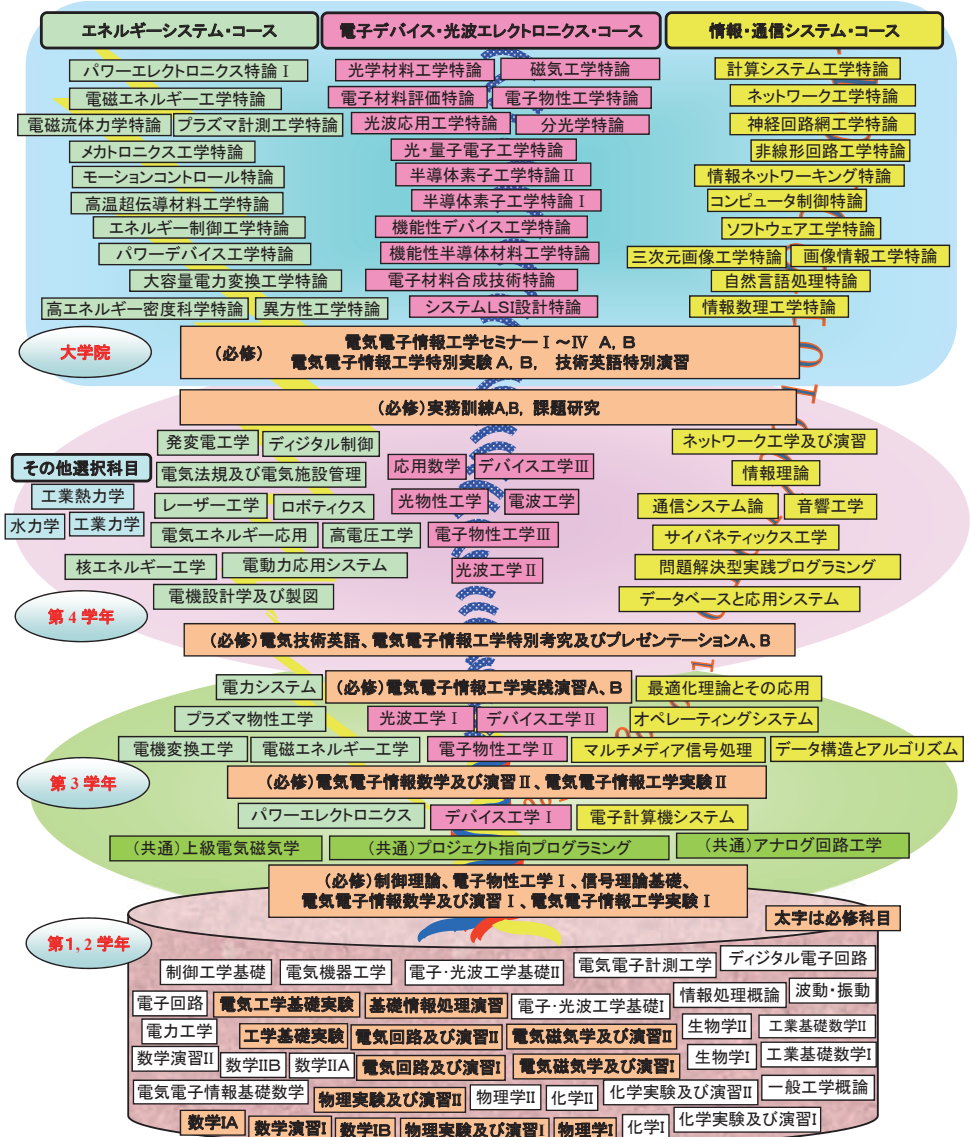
エネルギーシステム・コース

電子デバイス・光波エレクトロニクス・コース

情報・通信システム・コース

パワーエレクトロニクス特論Ⅰ
電磁エネルギー工学特論
電磁流体力学特論
プラズマ計測工学特論
メカトロニクス工学特論
モーションコントロール特論
高温超伝導材料工学特論
エネルギー制御工学特論
パワーデバイス工学特論
大容量電力変換工学特論
高エネルギー密度科学特論
異方性工学特論

光学材料工学特論
磁気工学特論
電子材料評価特論
電子物性工学特論
光波応用工学特論
分光学特論
光・量子電子工学特論
半導体素子工学特論Ⅱ
半導体素子工学特論Ⅰ
機能性デバイス工学特論
機能性半導体材料工学特論
電子材料合成技術特論
システムLSI設計特論

計算システム工学特論
ネットワーク工学特論
神経回路網工学特論
非線形回路工学特論
情報ネットワーキング特論
コンピュータ制御特論
ソフトウェア工学特論
三次元画像工学特論
画像情報工学特論
自然言語処理特論
情報数理工学特論

大学院

（必修） 電気電子情報工学セミナーⅠ～Ⅳ A，B
電気電子情報工学特別実験 A，B，技術英語特別演習

（必修）実務訓練A,B，課題研究

その他選択科目
工業熱力学
水力学
工業力学

発変電工学
ディジタル制御
電気法規及び電気施設管理
レーザー工学
ロボティクス
電気エネルギー応用
高電圧工学
核エネルギー工学
電動力応用システム
電機設計学及び製図

応用数学
デバイス工学Ⅲ
光物性工学
電波工学
電子物性工学Ⅲ
光波工学Ⅱ

ネットワーク工学及び演習
情報理論
通信システム論
音響工学
サイバネティックス工学
問題解決型実践プログラミング
データベースと応用システム

第４学年

（必修）電気技術英語、電気電子情報工学特別考究及びプレゼンテーションA、B

電力システム
（必修）電気電子情報工学実践演習A、B
最適化理論とその応用
プラズマ物性工学
光波工学Ⅰ
デバイス工学Ⅱ
オペレーティングシステム
電機変換工学
電磁エネルギー工学
電子物性工学Ⅱ
マルチメディア信号処理
データ構造とアルゴリズム

第３学年

（必修）電気電子情報数学及び演習Ⅱ、電気電子情報工学実験Ⅱ

パワーエレクトロニクス
デバイス工学Ⅰ
電子計算機システム
（共通）上級電気磁気学
（共通）プロジェクト指向プログラミング
（共通）アナログ回路工学

（必修）制御理論、電子物性工学Ⅰ、信号理論基礎、
電気電子情報数学及び演習Ⅰ、電気電子情報工学実験Ⅰ

太字は必修科目

第1，2学年

制御工学基礎
電気機器工学
電子・光波工学基礎Ⅱ
電気電子計測工学
ディジタル電子回路
電子回路
電気工学基礎実験
基礎情報処理演習
電子・光波工学基礎Ⅰ
情報処理概論
波動・振動
電力工学
工学基礎実験
電気回路及び演習Ⅱ
電気磁気学及び演習Ⅱ
生物学Ⅱ
工業基礎数学Ⅱ
数学演習Ⅱ
数学ⅡB
数学ⅡA
電気回路及び演習Ⅰ
電気磁気学及び演習Ⅰ
生物学Ⅰ
工業基礎数学Ⅰ
電気電子情報基礎数学
物理実験及び演習Ⅱ
物理学Ⅱ
化学Ⅱ
化学実験及び演習Ⅱ
一般工学概論
数学ⅠA
数学演習Ⅰ
数学ⅠB
物理実験及び演習Ⅰ
物理学Ⅰ
化学Ⅰ
化学実験及び演習Ⅰ